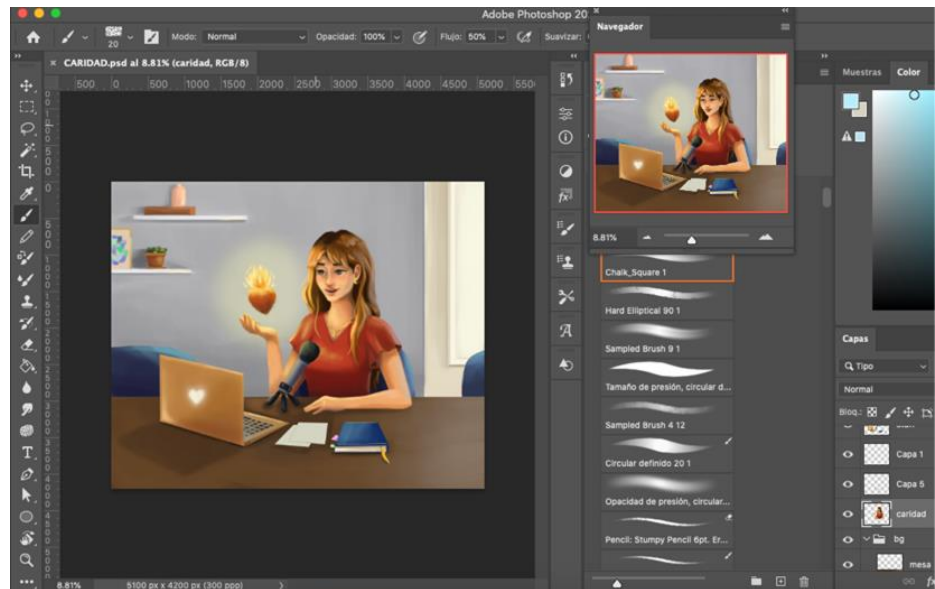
Adobe Photoshop 20

20 Modo: Normal Opacidad: 100% Flujo: 50% Suavizar:

CARIDAD.psd al 8.81% (caridad, RGB/8)

500 0 500 1000 1500 2000 2500 3000 3500 4000 4500 5000 550

Navegador

8.81%

Chalk_Square 1

Hard Elliptical 90 1

Sampled Brush 9 1

Tamaño de presión, circular d...

Sampled Brush 4 12

Circular definido 20 1

Opacidad de presión, circular...

Pencil: Stumpy Pencil 6pt. Er...

Muestras Color

Capas

Tipo

Normal

Bloq.:

Capa 1

Capa 5

caridad

bg

mesa

8.81% 5100 px x 4200 px (300 ppp)